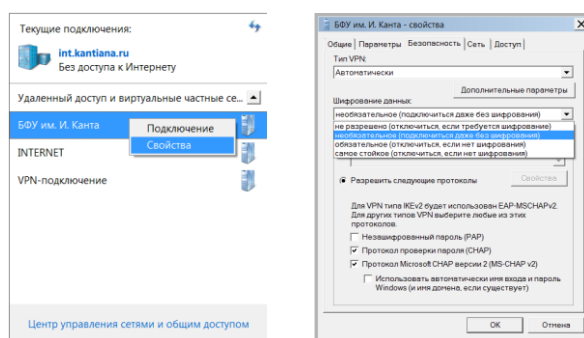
Текущие подключения:

int.kantiana.ru
Без доступа к Интернету

Удаленный доступ и виртуальные частные се...

БФУ им. И. Канта

Подключение
Свойства

INTERNET

VPN-подключение

Центр управления сетями и общим доступом

БФУ им. И. Канта - свойства

Общие | Параметры | Безопасность | Сеть | Доступ

Тип VPN:
Автоматически

Дополнительные параметры

Шифрование данных:
необязательное (подключиться даже без шифрования)
не разрешено (отключиться, если требуется шифрование)
необязательное (подключиться даже без шифрования)
обязательное (отключиться, если нет шифрования)
самое стойкое (отключиться, если нет шифрования)

Разрешить следующие протоколы

Свойства

Для VPN типа IKEv2 будет использован EAP-MSCHAPv2. Для других типов VPN выберите любые из этих протоколов.

Незашифрованный пароль (PAP)
Протокол проверки пароля (CHAP)
Протокол Microsoft CHAP версии 2 (MS-CHAP v2)
Использовать автоматически имя входа и пароль Windows (и имя домена, если существует)

OK
Отмена